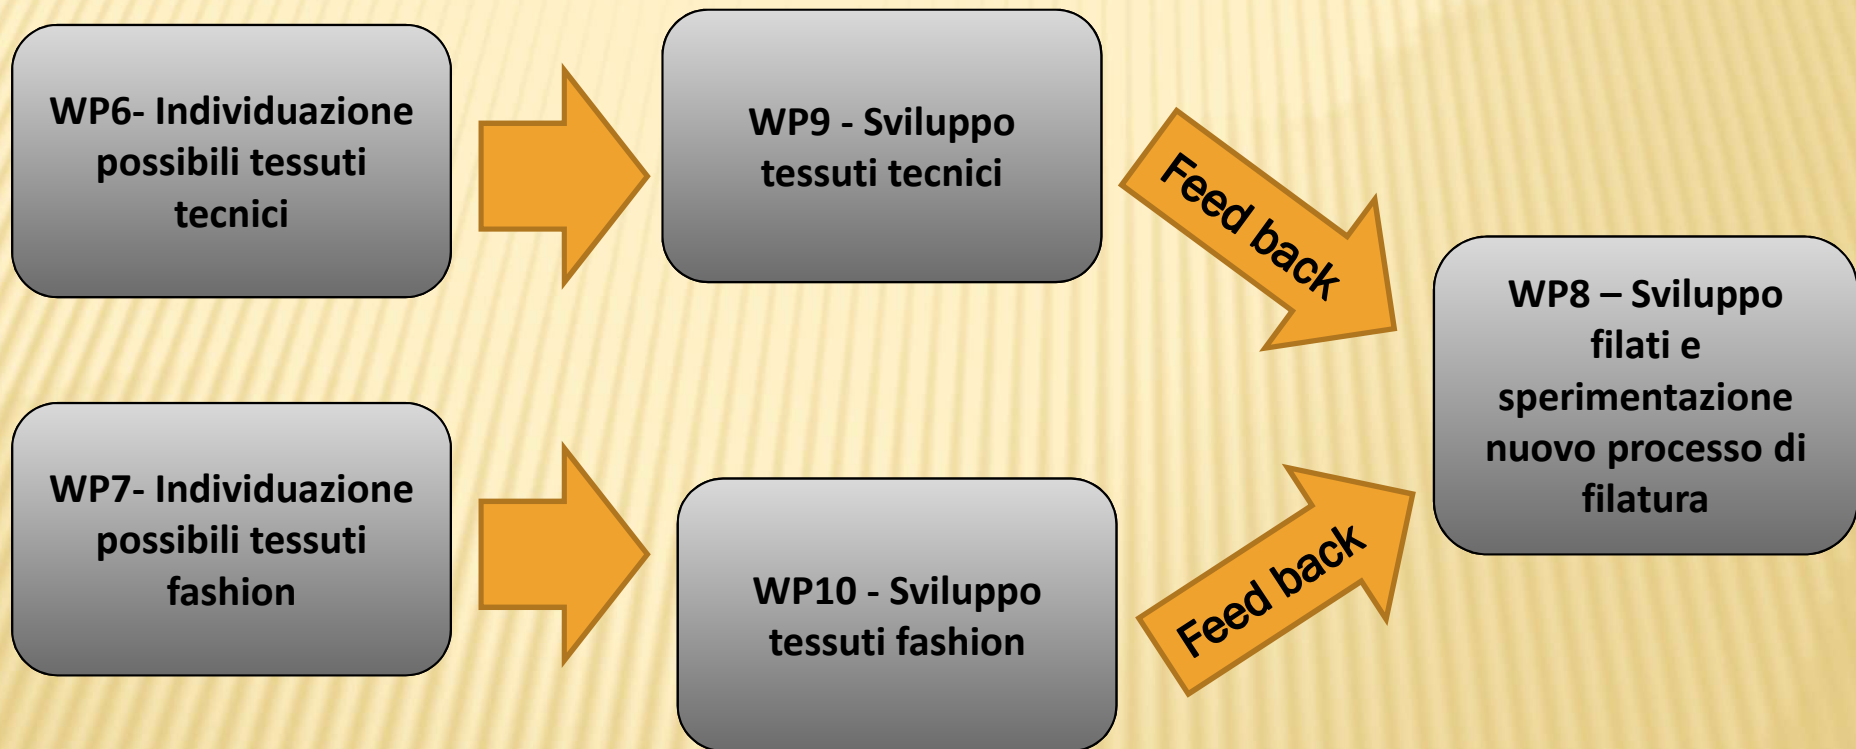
WP6- Individuazione possibili tessuti tecnici

WP9 - Sviluppo tessuti tecnici

Feed back

WP8 – Sviluppo filati e sperimentazione nuovo processo di filatura

WP7- Individuazione possibili tessuti fashion

WP10 - Sviluppo tessuti fashion

Feed back